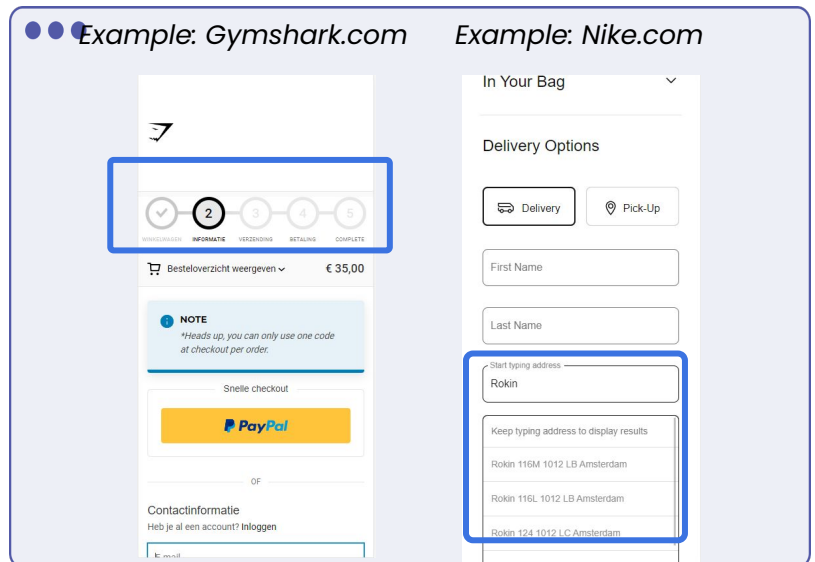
Example: Gymshark.com

Example: Nike.com

2 3 4 5

WINKELWAGEN INFORMATIE VERZENDING BETALING COMPLETE

Besteloverzicht weergeven € 35,00

NOTE
*Heads up, you can only use one code at checkout per order.

Snelle checkout

PayPal

OF

Contactinformatie
Heb je al een account? Inloggen

E-mail

In Your Bag

Delivery Options

Delivery Pick-Up

First Name

Last Name

Start typing address
Rokin

Keep typing address to display results

Rokin 116M 1012 LB Amsterdam

Rokin 116L 1012 LB Amsterdam

Rokin 124 1012 LC Amsterdam